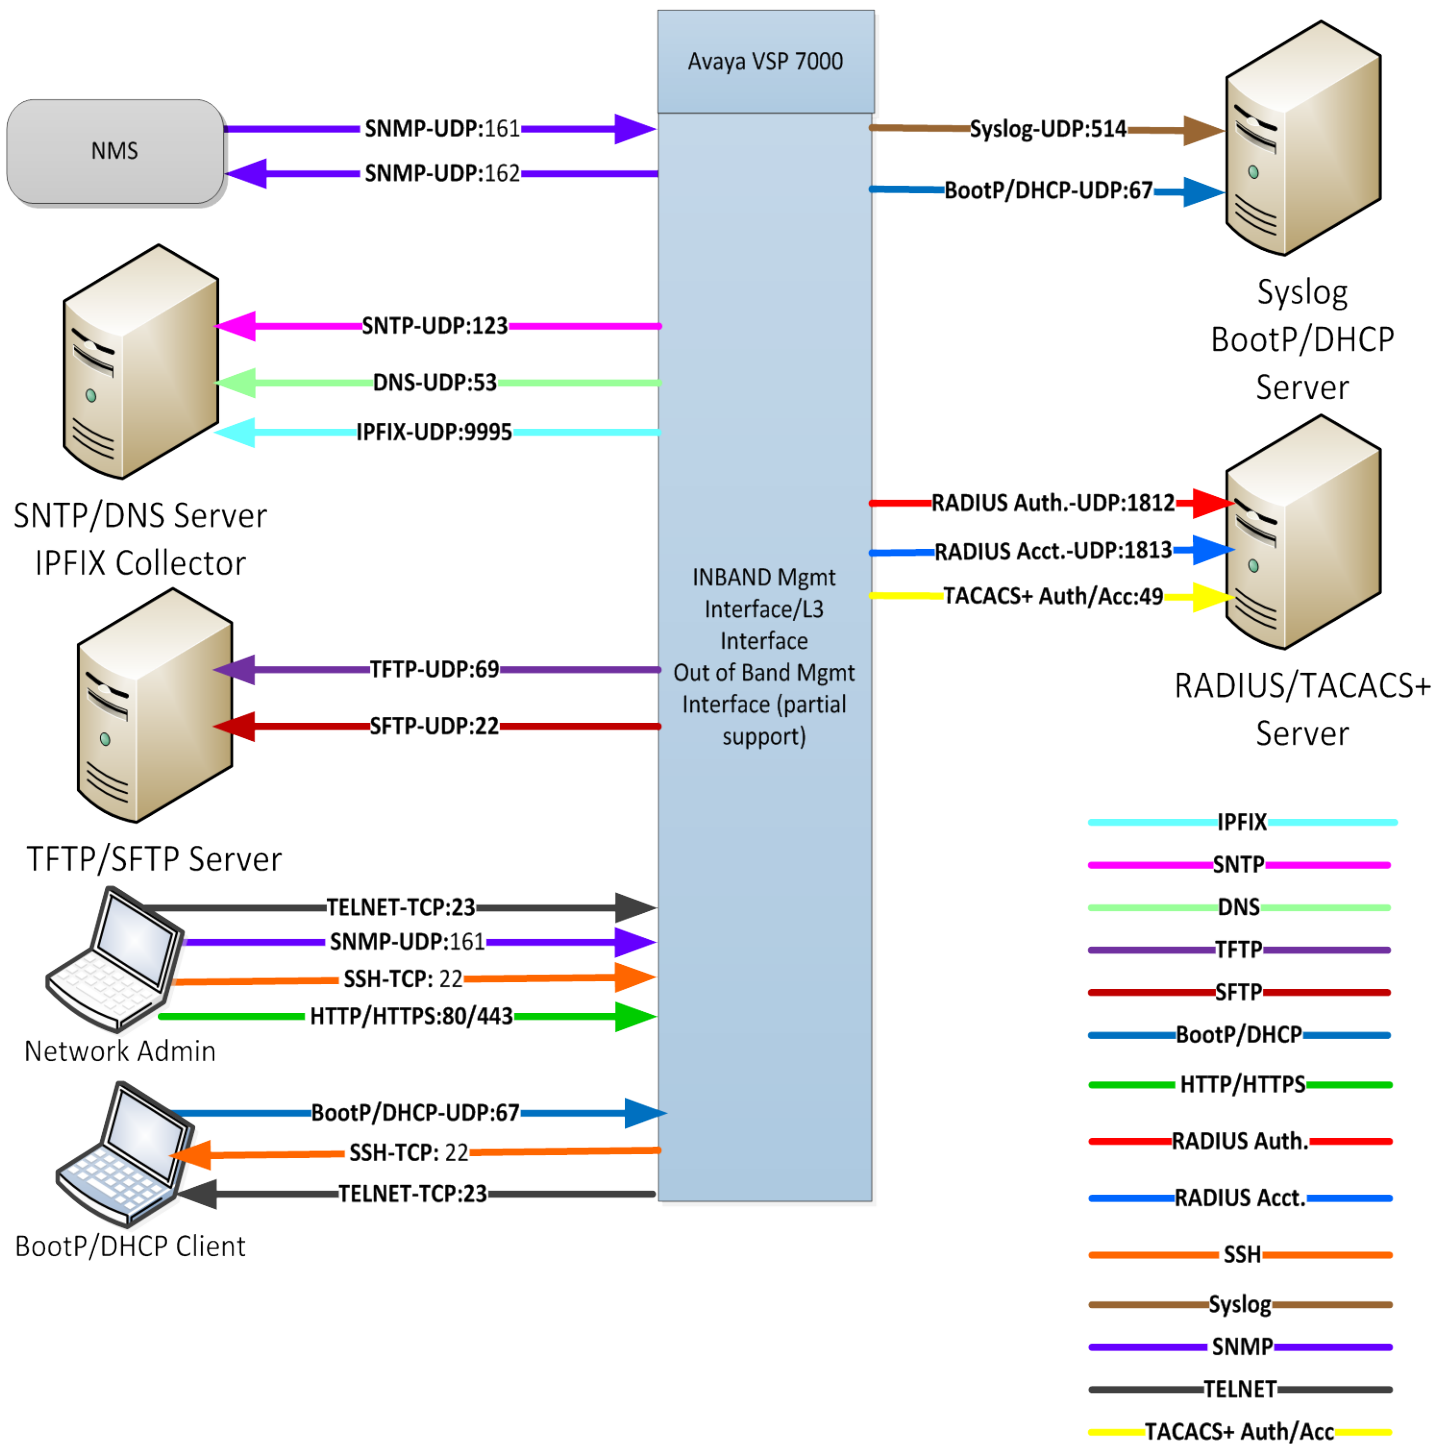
Avaya VSP 7000

NMS

SNMP-UDP:161

SNMP-UDP:162

Syslog-UDP:514

BootP/DHCP-UDP:67

Syslog
BootP/DHCP
Server

SNTP-UDP:123

DNS-UDP:53

IPFIX-UDP:9995

SNTP/DNS Server
IPFIX Collector

RADIUS Auth.-UDP:1812

RADIUS Acct.-UDP:1813

TACACS+ Auth/Acc:49

INBAND Mgmt Interface/L3 Interface
Out of Band Mgmt Interface (partial support)

RADIUS/TACACS+
Server

TFTP-UDP:69

SFTP-UDP:22

TFTP/SFTP Server

TELNET-TCP:23

SNMP-UDP:161

SSH-TCP: 22

HTTP/HTTPS:80/443

Network Admin

BootP/DHCP-UDP:67

SSH-TCP: 22

TELNET-TCP:23

BootP/DHCP Client

IPFIX
SNTP
DNS
TFTP
SFTP
BootP/DHCP
HTTP/HTTPS
RADIUS Auth.
RADIUS Acct.
SSH
Syslog
SNMP
TELNET
TACACS+ Auth/Acc